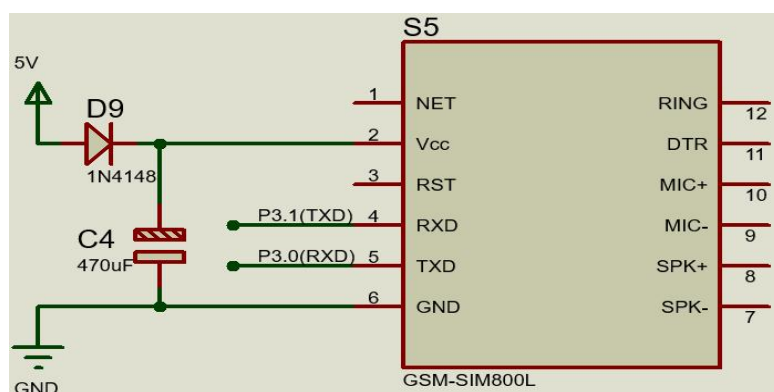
S5

5V

D9

1N4148

C4

470uF

GND

P3.1(TXD)

P3.0(RXD)

| | | | |
|---|---|---|---|
| 1 | NET | RING | 12 |
| 2 | Vcc | DTR | 11 |
| 3 | RST | MIC+ | 10 |
| 4 | RXD | MIC- | 9 |
| 5 | TXD | SPK+ | 8 |
| 6 | GND | SPK- | 7 |

GSM-SIM800L